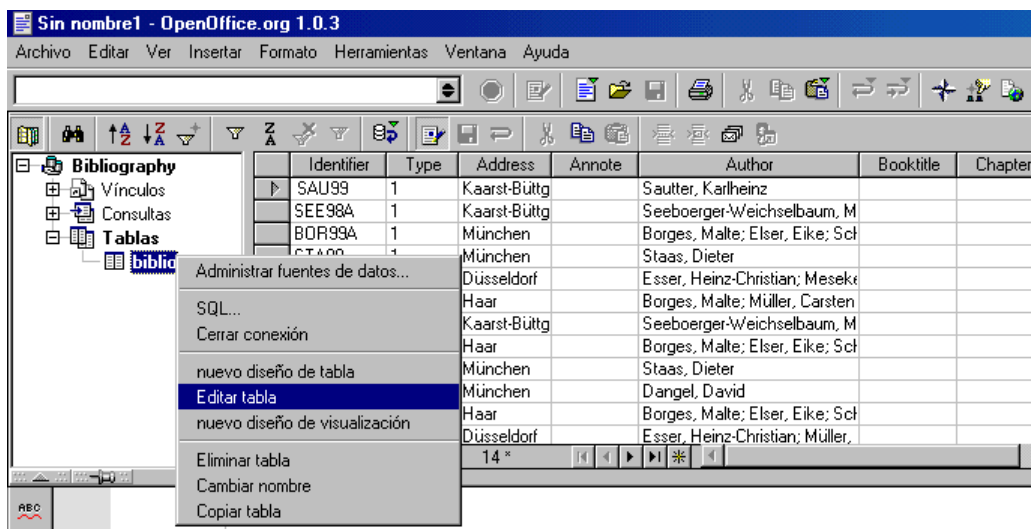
Sin nombre1 - OpenOffice.org 1.0.3

Archivo Editar Ver Insertar Formato Herramientas Ventana Ayuda

Bibliography
Vínculos
Consultas
Tablas
biblio

| | Identifier | Type | Address | Annote | Author | Booktitle | Chapter |
|---|---|---|---|---|---|---|---|
| ▶ | SAU99 | 1 | Kaarst-Büttg | | Sautter, Karlheinz | | |
| | SEE98A | 1 | Kaarst-Büttg | | Seeboerger-Weichselbaum, M | | |
| | BOR99A | 1 | München | | Borges, Malte; Elser, Eike; Sch | | |
| | STA99 | 1 | München | | Staas, Dieter | | |
| | | | Düsseldorf | | Esser, Heinz-Christian; Meseke | | |
| | | | Haar | | Borges, Malte; Müller, Carsten | | |
| | | | Kaarst-Büttg | | Seeboerger-Weichselbaum, M | | |
| | | | Haar | | Borges, Malte; Elser, Eike; Sch | | |
| | | | München | | Staas, Dieter | | |
| | | | München | | Dangel, David | | |
| | | | Haar | | Borges, Malte; Elser, Eike; Sch | | |
| | | | Düsseldorf | | Esser, Heinz-Christian; Müller, | | |

14 *

Administrar fuentes de datos...
SQL...
Cerrar conexión
nuevo diseño de tabla
Editar tabla
nuevo diseño de visualización
Eliminar tabla
Cambiar nombre
Copiar tabla

ABC